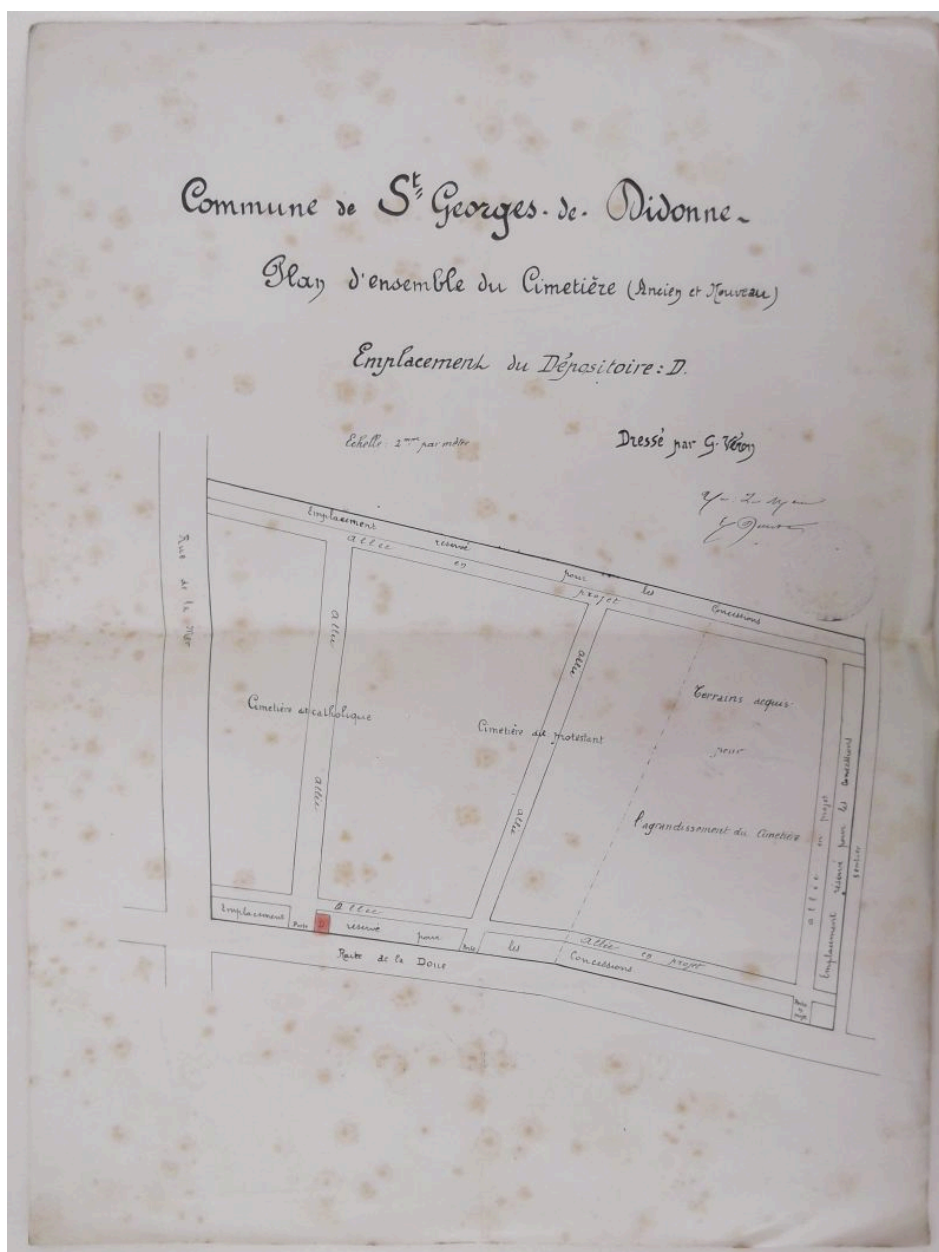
Commune de St Georges-de-Didonne

Plan d'ensemble du Cimetière (Ancien et Nouveau)

Emplacement du Dépositoire: D.

Echelle 2mm par mètre

Dressé par G. Véron

Vu: Le Maire
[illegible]

Rue de la Mer

Emplacement réservé pour les Concessions

allée en projet

allée

Cimetière catholique

allée

Cimetière protestant

allée

Terrains acquis pour l'agrandissement du Cimetière

allée en projet

Emplacement réservé pour les Concessions

Emplacement réservé pour les Concessions

Porte

D

allée

Porte

allée en projet

Route de la Doue

Porte
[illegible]